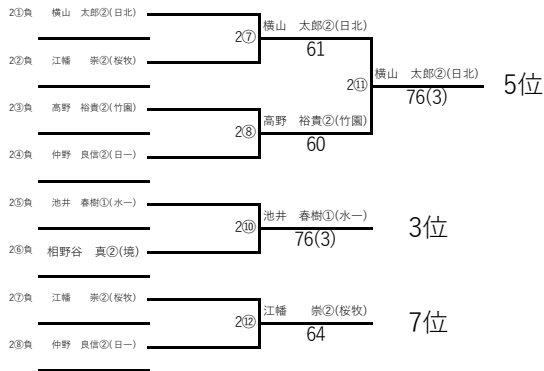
2①負　横山　太郎②(日北)

2②負　江幡　崇②(桜牧)

2③負　高野　裕貴②(竹園)

2④負　仲野　良信②(日一)

2⑤負　池井　春樹①(水一)

2⑥負　相野谷　真②(境)

2⑦負　江幡　崇②(桜牧)

2⑧負　仲野　良信②(日一)

2⑦

横山　太郎②(日北)
61

2⑧

高野　裕貴②(竹園)
60

2⑪

横山　太郎②(日北)
76(3)

5位

2⑩

池井　春樹①(水一)
76(3)

3位

2⑫

江幡　崇②(桜牧)
64

7位